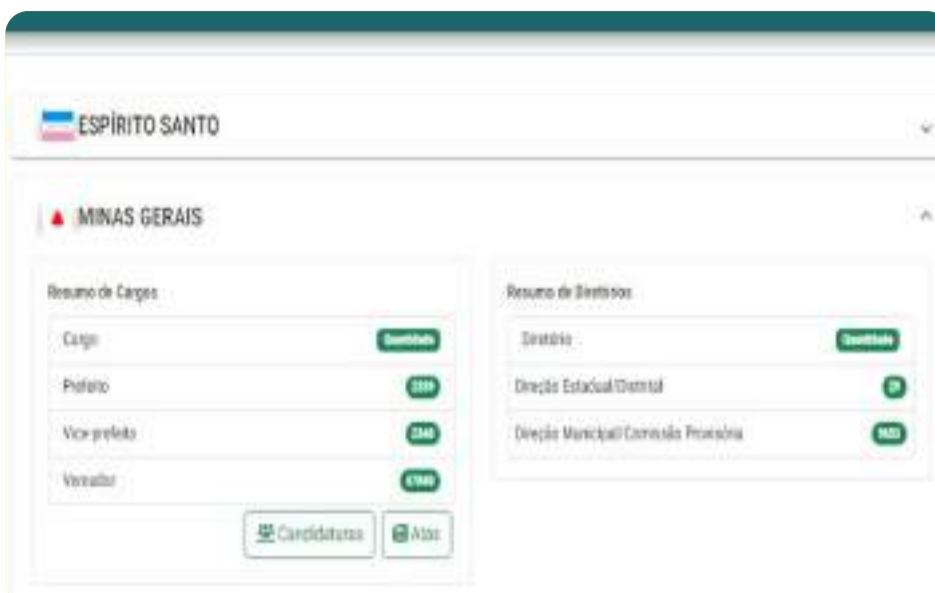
ESPÍRITO SANTO

MINAS GERAIS

Resumo de Cargos

| Cargo | Quantidade |
|---|---|
| Prefeito | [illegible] |
| Vice-prefeito | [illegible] |
| Vereador | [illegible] |

Candidaturas Atas

Resumo de Diretórios

| Diretório | Quantidade |
|---|---|
| Direção Estadual/Distrital | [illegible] |
| Direção Municipal/Comissão Provisória | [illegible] |